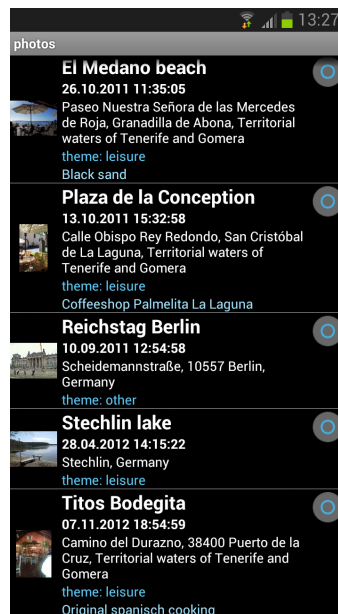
13:27

photos

El Medano beach
26.10.2011 11:35:05
Paseo Nuestra Señora de las Mercedes de Roja, Granadilla de Abona, Territorial waters of Tenerife and Gomera
theme: leisure
Black sand

Plaza de la Conception
13.10.2011 15:32:58
Calle Obispo Rey Redondo, San Cristóbal de La Laguna, Territorial waters of Tenerife and Gomera
theme: leisure
Coffeeshop Palmelita La Laguna

Reichstag Berlin
10.09.2011 12:54:58
Scheidemannstraße, 10557 Berlin, Germany
theme: other

Stechlin lake
28.04.2012 14:15:22
Stechlin, Germany
theme: leisure

Titos Bodegita
07.11.2012 18:54:59
Camino del Durazno, 38400 Puerto de la Cruz, Territorial waters of Tenerife and Gomera
theme: leisure
Original spanisch cooking